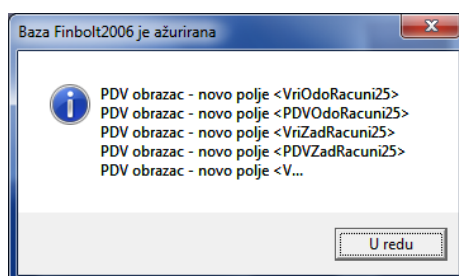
Baza Finbolt2006 je ažurirana

PDV obrazac - novo polje <VriOdoRacuni25>
PDV obrazac - novo polje <PDVOdoRacuni25>
PDV obrazac - novo polje <VriZadRacuni25>
PDV obrazac - novo polje <PDVZadRacuni25>
PDV obrazac - novo polje <V...

U redu